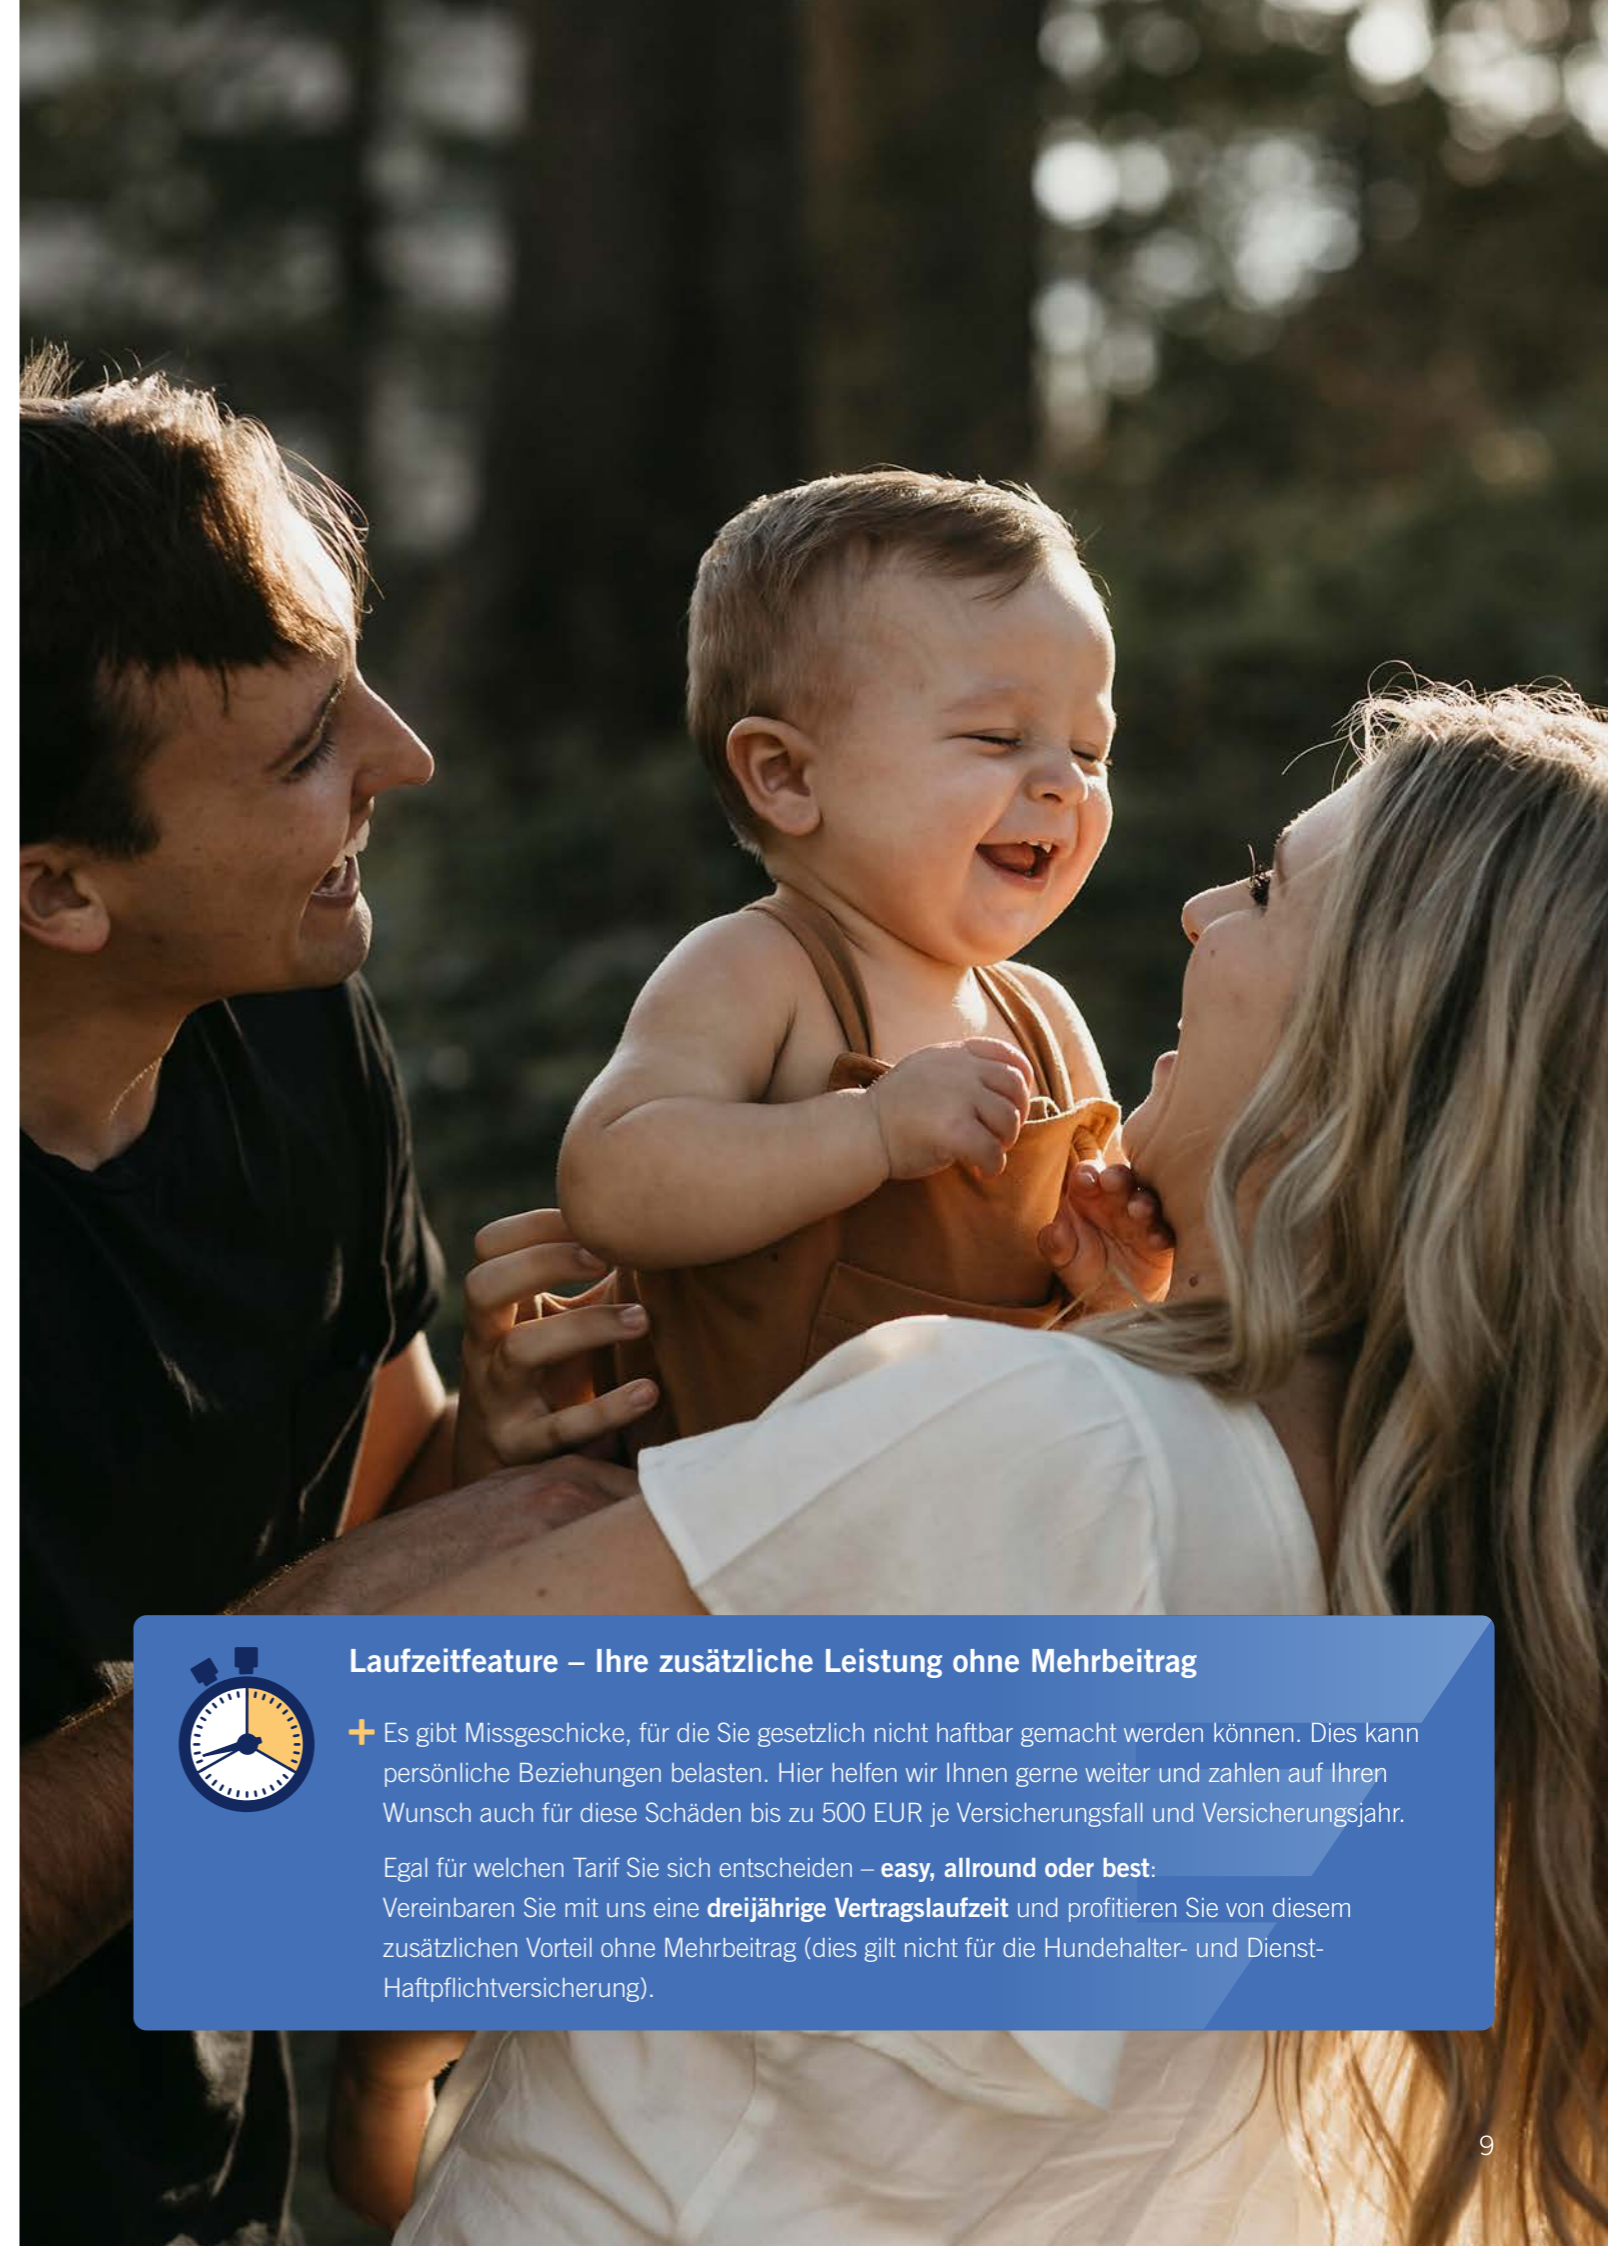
Laufzeitfeature – Ihre zusätzliche Leistung ohne Mehrbeitrag

+ Es gibt Missgeschicke, für die Sie gesetzlich nicht haftbar gemacht werden können. Dies kann persönliche Beziehungen belasten. Hier helfen wir Ihnen gerne weiter und zahlen auf Ihren Wunsch auch für diese Schäden bis zu 500 EUR je Versicherungsfall und Versicherungsjahr.

Egal für welchen Tarif Sie sich entscheiden – **easy, allround oder best**:
Vereinbaren Sie mit uns eine **dreijährige Vertragslaufzeit** und profitieren Sie von diesem zusätzlichen Vorteil ohne Mehrbeitrag (dies gilt nicht für die Hundehalter- und Dienst-Haftpflichtversicherung).

9